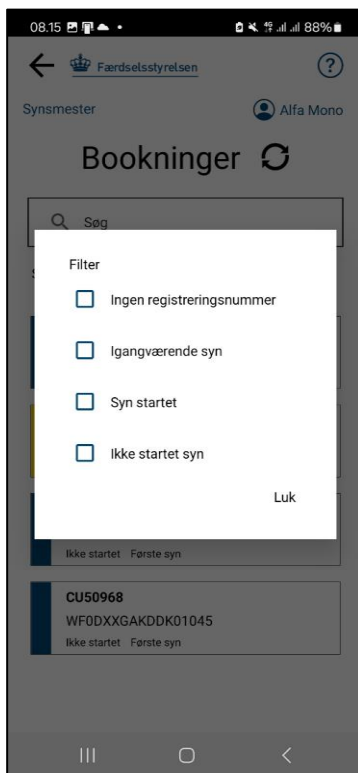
08.15 88%

Færdselsstyrelsen

Synsmester

Alfa Mono

Bookninger

Søg

Filter

Ingen registreringsnummer

Igangværende syn

Syn startet

Ikke startet syn

Luk

Ikke startet Første syn

CU50968

WF0DXXGAKDDK01045

Ikke startet Første syn